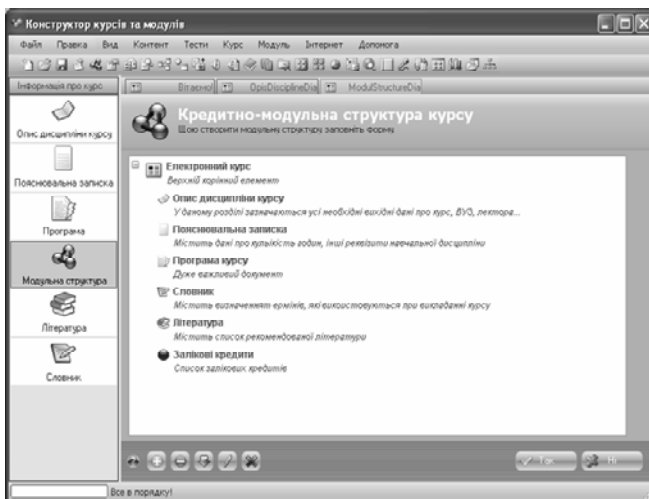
Конструктор курсів та модулів

Файл Правка Вид Контент Тести Курс Модуль Інтернет Допомога

Інформація про курс

Вітаємо! OpisDisciplineDia ModulStructureDia

Опис дисципліни курсу

Пояснювальна записка

Програма

Модульна структура

Література

Словник

Кредитно-модульна структура курсу

Щоб створити модульну структуру заповніть форму

Електронний курс
Верхній кореневий елемент

Опис дисципліни курсу
У даному розділі зазначаються усі необхідні вихідні дані про курс, ВУЗ, лектора...

Пояснювальна записка
Містить дані про кількість годин, інші реквізити навчальної дисципліни

Програма курсу
Дуже важливий документ

Словник
Містить визначення термінів, які використовуються при викладанні курсу

Література
Містить список рекомендованої літератури

Залікові кредити
Список залікових кредитів

Так Ні

Все в порядку!